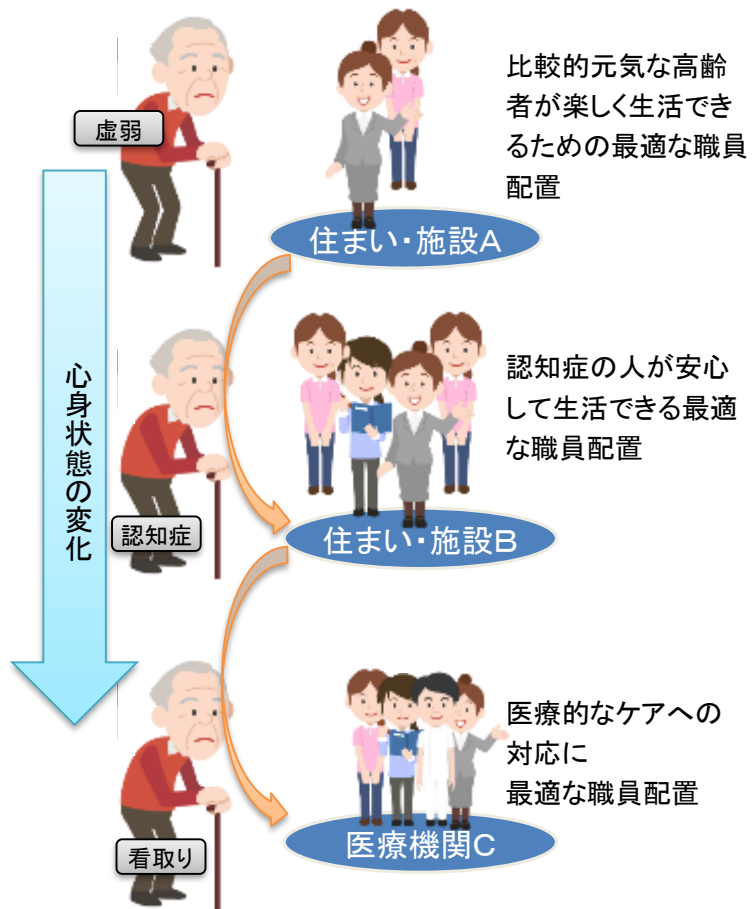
虚弱

住まい・施設A

比較的元気な高齢者が楽しく生活できるための最適な職員配置

心身状態の変化

認知症

住まい・施設B

認知症の人が安心して生活できる最適な職員配置

看取り

医療機関C

医療的なケアへの対応に
最適な職員配置